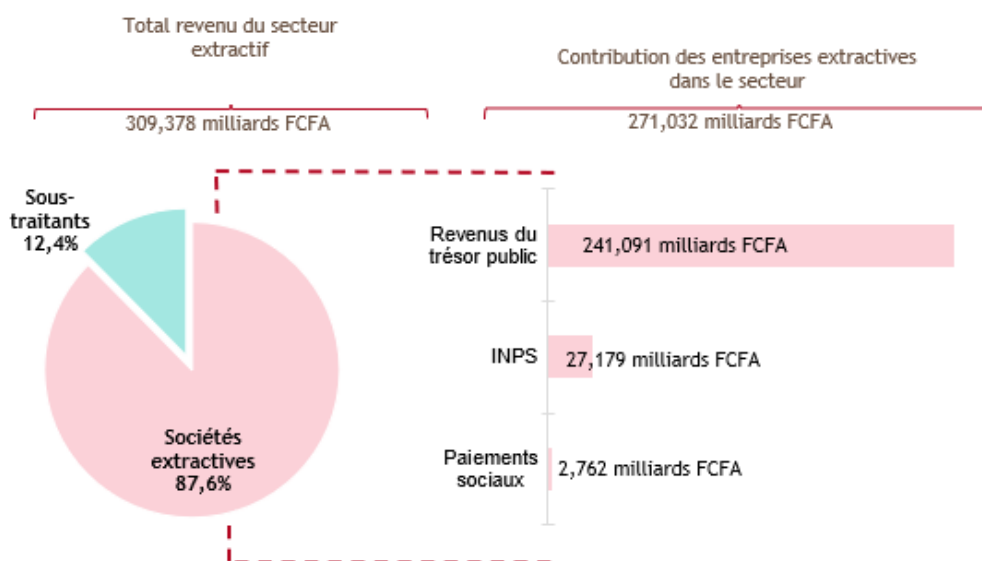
Total revenu du secteur extractif

309,378 milliards FCFA

Contribution des entreprises extractives dans le secteur

271,032 milliards FCFA

Sous-traitants 12,4%

Sociétés extractives 87,6%

Revenus du trésor public

241,091 milliards FCFA

INPS

27,179 milliards FCFA

Paiements sociaux

2,762 milliards FCFA